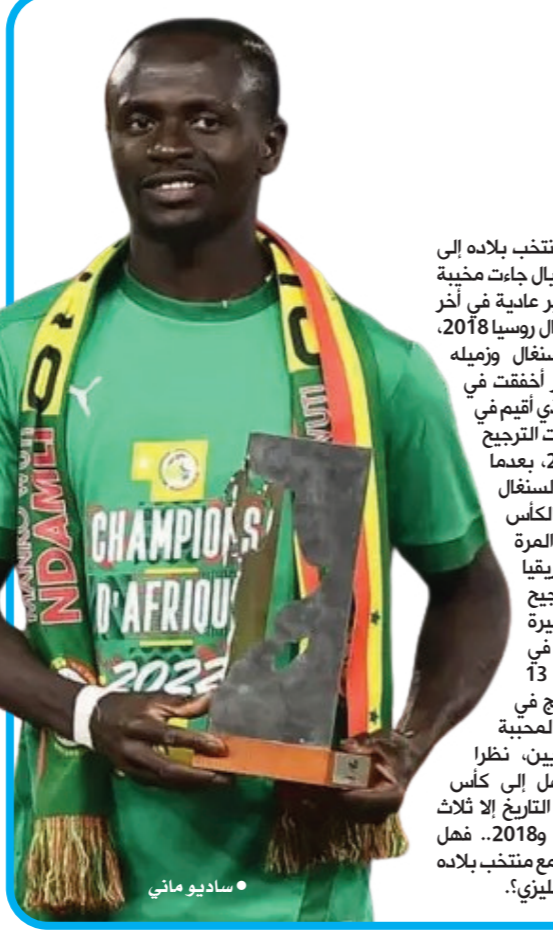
منتخب بلاده إلى
بال جاءت مخيبة
ر عادية في آخر
ال روسيا 2018،
سنغال وزميله
أخفقت في
ي أقيم في
ت الترجيح
2، بعدما
لسنغال
لكأس
المرة
يقيا
جيح
يرة
في
13
ج في
لمحببة
يين، نظرا
ل إلى كأس
التاريخ إلا ثلاث
و2018.. فهل
مع منتخب بلاده
ليزي؟.

CHAMPIONS
D'AFRIQUE
2022

NDAMLI

• ساديو ماني